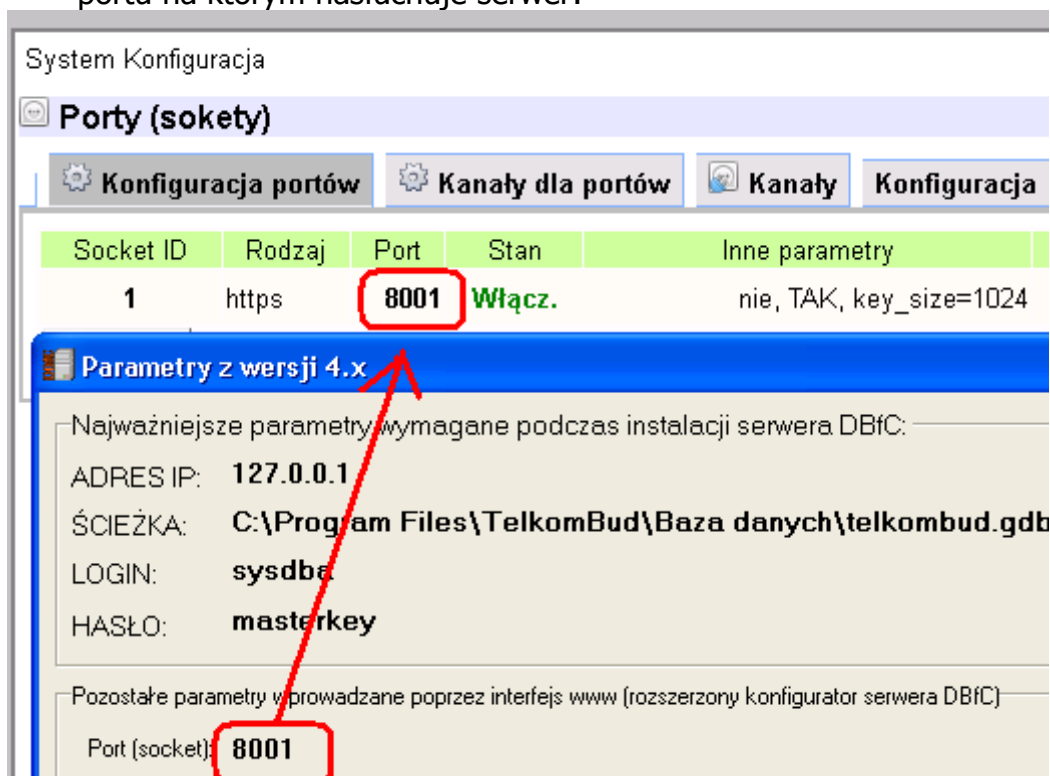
System Konfiguracja

Porty (sokety)

Konfiguracja portów | Kanały dla portów | Kanały | Konfiguracja

| Socket ID | Rodzaj | Port | Stan | Inne parametry |
|---|---|---|---|---|
| 1 | https | 8001 | Włącz. | nie, TAK, key_size=1024 |

Parametry z wersji 4.x

Najważniejsze parametry wymagane podczas instalacji serwera DBfC:

ADRES IP: 127.0.0.1

ŚCIEŻKA: C:\Program Files\TelkomBud\Baza danych\telkombud.gdb

LOGIN: sysdba

HASŁO: masterkey

Pozostałe parametry wprowadzane poprzez interfejs www (rozszerzony konfigurator serwera DBfC)

Port (socket): 8001